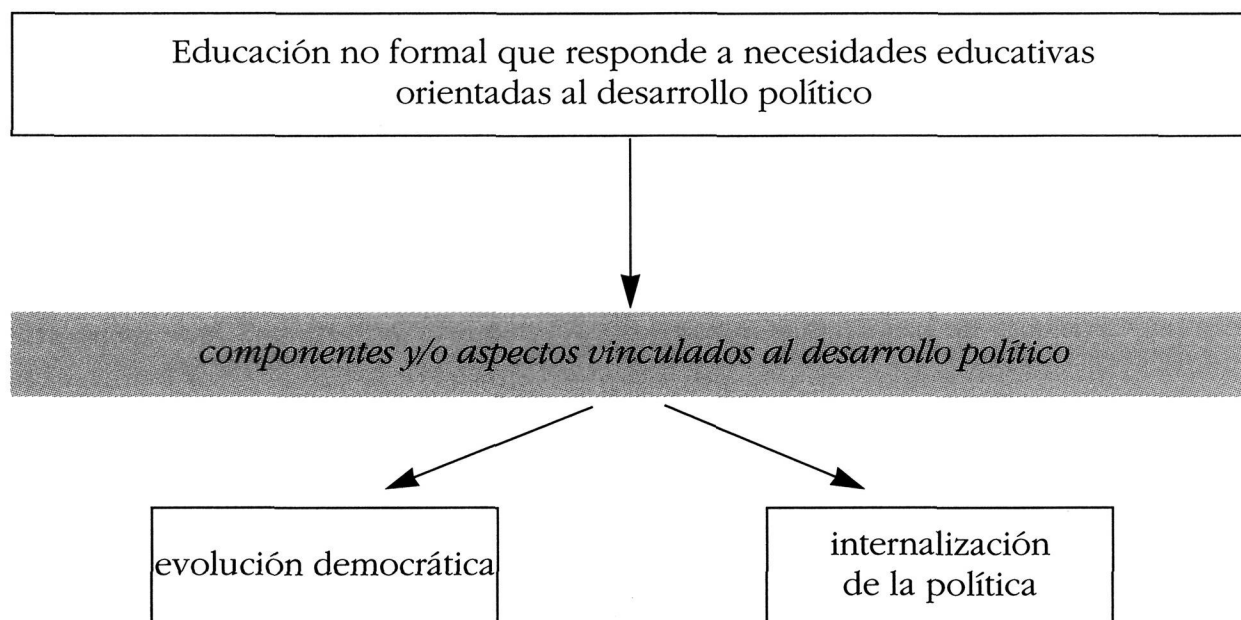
Educación no formal que responde a necesidades educativas orientadas al desarrollo político

componentes y/o aspectos vinculados al desarrollo político

evolución democrática

internalización de la política